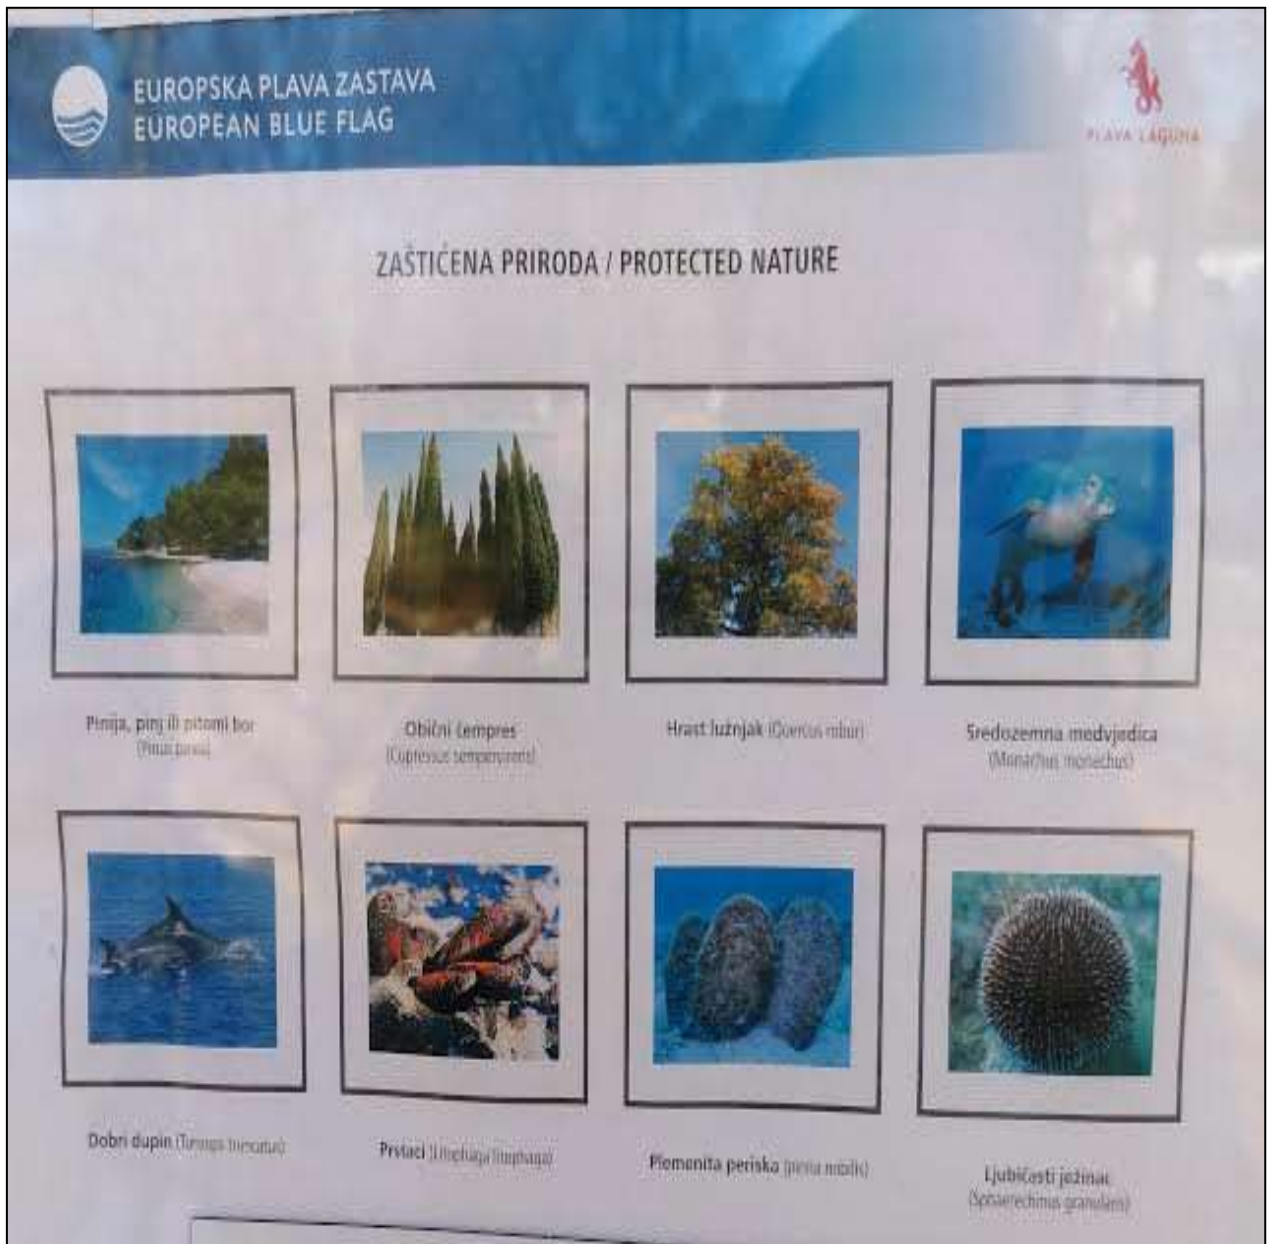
EUROPSKA PLAVA ZASTAVA
EUROPEAN BLUE FLAG

PLAVA LAGUNA

ZAŠTIĆENA PRIRODA / PROTECTED NATURE

Pinija, pinj ili pitomi bor
(Pinus pinea)

Obični čempres
(Cupressus sempervirens)

Hrast lužnjak (Quercus robur)

Sredozemna medvjedica
(Monachus monachus)

Dobri dupin (Tursiops truncatus)

Prstaci (Lithophaga lithophaga)

Plemenita periska (pinna nobilis)

Ljubičasti ježinac
(Sphaerechinus granularis)